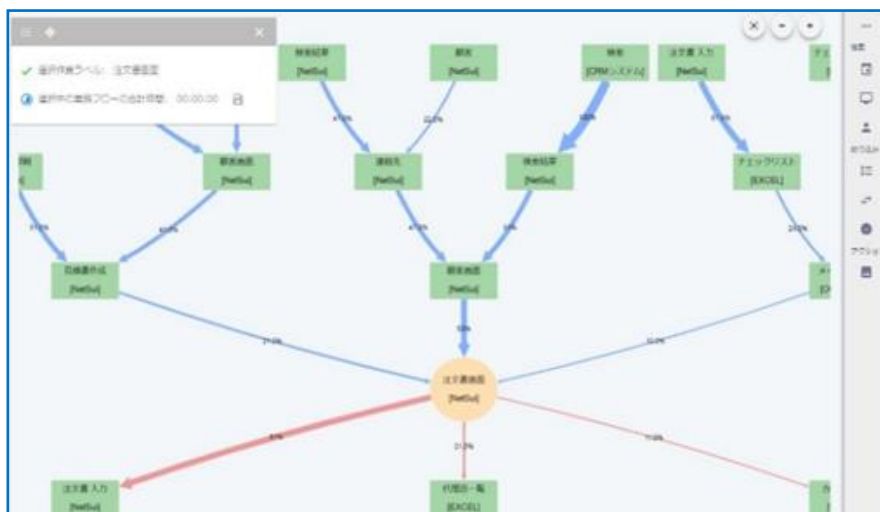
選択作業ラベル: 注文書画面

選択中の業務フローの合計時間: 00:00:00

検索結果
[NetSuit]

顧客
[NetSuit]

検索
[CRMシステム]

注文書 入力
[NetSuit]

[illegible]

47.5%

22.5%

100%

47.5%

顧客画面
[NetSuit]

連絡先
[NetSuit]

検索結果
[NetSuit]

チェックリスト
[EXCEL]

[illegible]

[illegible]

40.0%

47.5%

50%

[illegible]

見積書作成
[NetSuit]

顧客画面
[NetSuit]

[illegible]

100%

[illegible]

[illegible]

注文書画面
[NetSuit]

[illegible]

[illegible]

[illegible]

注文書 入力
[NetSuit]

代理店一覧
[EXCEL]

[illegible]